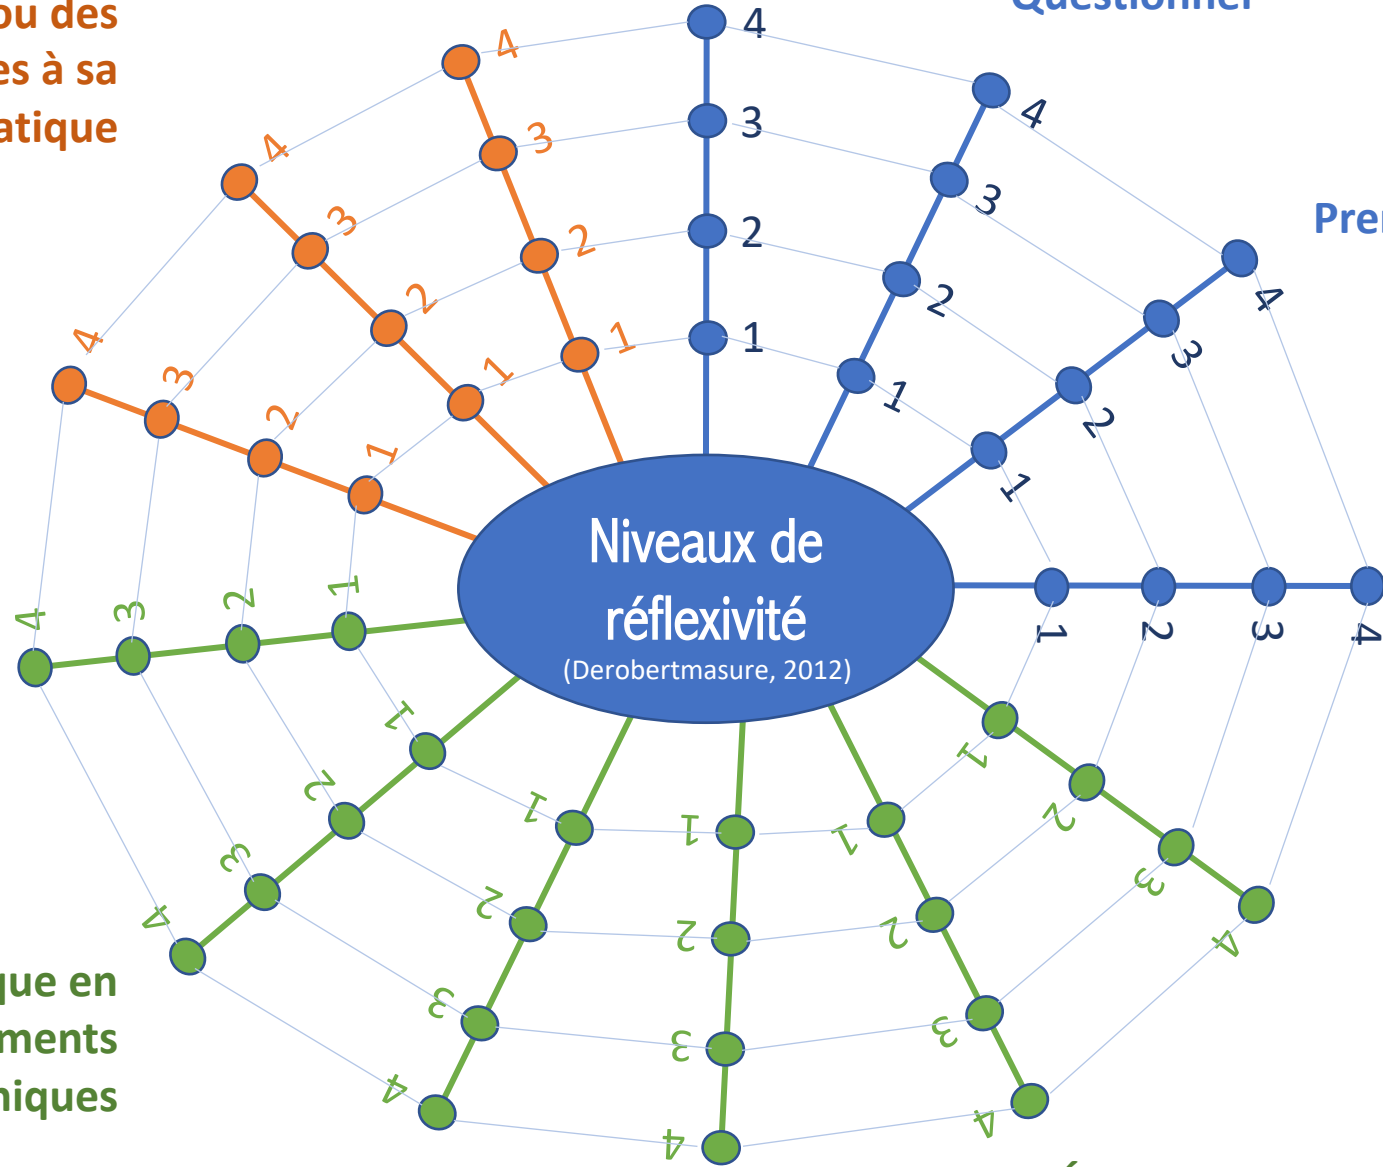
ou des
es à sa
atique

Questionner

Pren

que en
ments
niques

Niveaux de réflexivité
(Derobertmasure, 2012)

4
3
2
1

4
3
2
1

4
3
2
1

1
2
3
4

4
3
2
1

4
3
2
1

4
3
2
1

4
3
2
1

1
2
3
4

1
2
3
4

1
2
3
4

1
2
3
4

1
2
3
4

1
2
3
4